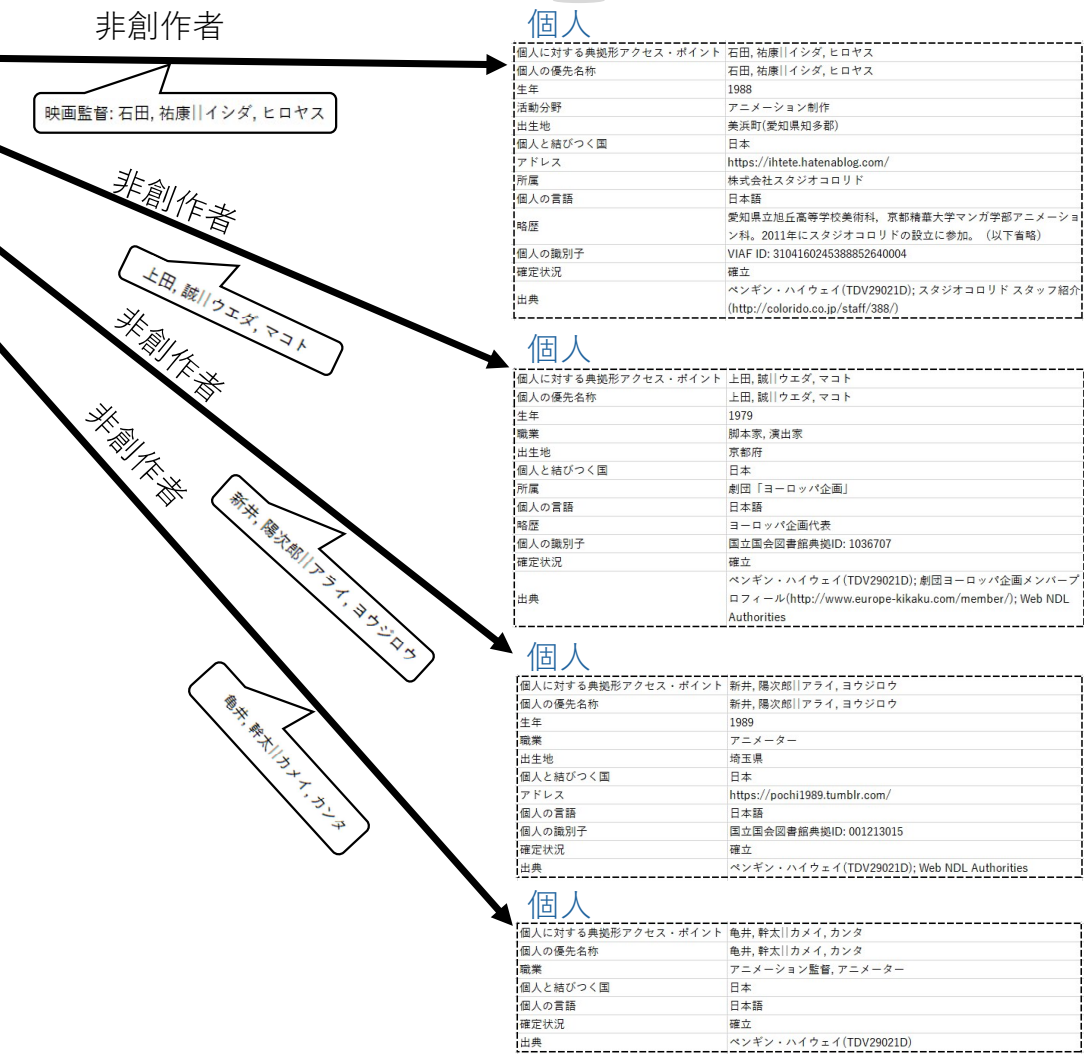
非創作者

映画監督: 石田, 祐康||イシダ, ヒロヤス

非創作者

上田, 誠||ウエダ, マコト

非創作者

非創作者

新井, 陽次郎||アライ, ヨウジロウ

亀井, 幹太||カメイ, カンタ

個人

| 個人に対する典拠形アクセス・ポイント | 石田, 祐康||イシダ, ヒロヤス |
|---|---|
| 個人の優先名称 | 石田, 祐康||イシダ, ヒロヤス |
| 生年 | 1988 |
| 活動分野 | アニメーション制作 |
| 出生地 | 美浜町(愛知県知多郡) |
| 個人と結びつく国 | 日本 |
| アドレス | https://ihtete.hatenablog.com/ |
| 所属 | 株式会社スタジオコロリド |
| 個人の言語 | 日本語 |
| 略歴 | 愛知県立旭丘高等学校美術科, 京都精華大学マンガ学部アニメーション科。2011年にスタジオコロリドの設立に参加。（以下省略） |
| 個人の識別子 | VIAF ID: 3104160245388852640004 |
| 確定状況 | 確立 |
| 出典 | ペンギン・ハイウェイ(TDV29021D); スタジオコロリド スタッフ紹介(http://colorido.co.jp/staff/388/) |

個人

| 個人に対する典拠形アクセス・ポイント | 上田, 誠||ウエダ, マコト |
|---|---|
| 個人の優先名称 | 上田, 誠||ウエダ, マコト |
| 生年 | 1979 |
| 職業 | 脚本家, 演出家 |
| 出生地 | 京都府 |
| 個人と結びつく国 | 日本 |
| 所属 | 劇団「ヨーロッパ企画」 |
| 個人の言語 | 日本語 |
| 略歴 | ヨーロッパ企画代表 |
| 個人の識別子 | 国立国会図書館典拠ID: 1036707 |
| 確定状況 | 確立 |
| 出典 | ペンギン・ハイウェイ(TDV29021D); 劇団ヨーロッパ企画メンバープロフィール(http://www.europe-kikaku.com/member/); Web NDL Authorities |

個人

| 個人に対する典拠形アクセス・ポイント | 新井, 陽次郎||アライ, ヨウジロウ |
|---|---|
| 個人の優先名称 | 新井, 陽次郎||アライ, ヨウジロウ |
| 生年 | 1989 |
| 職業 | アニメーター |
| 出生地 | 埼玉県 |
| 個人と結びつく国 | 日本 |
| アドレス | https://pochi1989.tumblr.com/ |
| 個人の言語 | 日本語 |
| 個人の識別子 | 国立国会図書館典拠ID: 001213015 |
| 確定状況 | 確立 |
| 出典 | ペンギン・ハイウェイ(TDV29021D); Web NDL Authorities |

個人

| 個人に対する典拠形アクセス・ポイント | 亀井, 幹太||カメイ, カンタ |
|---|---|
| 個人の優先名称 | 亀井, 幹太||カメイ, カンタ |
| 職業 | アニメーション監督, アニメーター |
| 個人と結びつく国 | 日本 |
| 個人の言語 | 日本語 |
| 確定状況 | 確立 |
| 出典 | ペンギン・ハイウェイ(TDV29021D) |